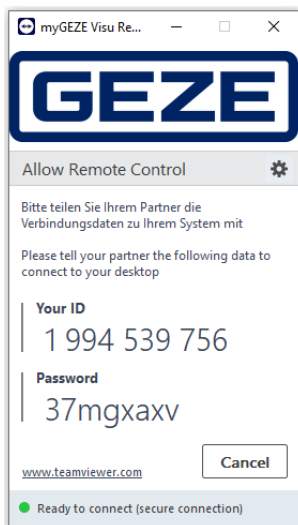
myGEZE Visu Re...

GEZE

Allow Remote Control

Bitte teilen Sie Ihrem Partner die Verbindungsdaten zu Ihrem System mit

Please tell your partner the following data to connect to your desktop

Your ID
1 994 539 756

Password
37mgxaxv

www.teamviewer.com

Cancel

Ready to connect (secure connection)